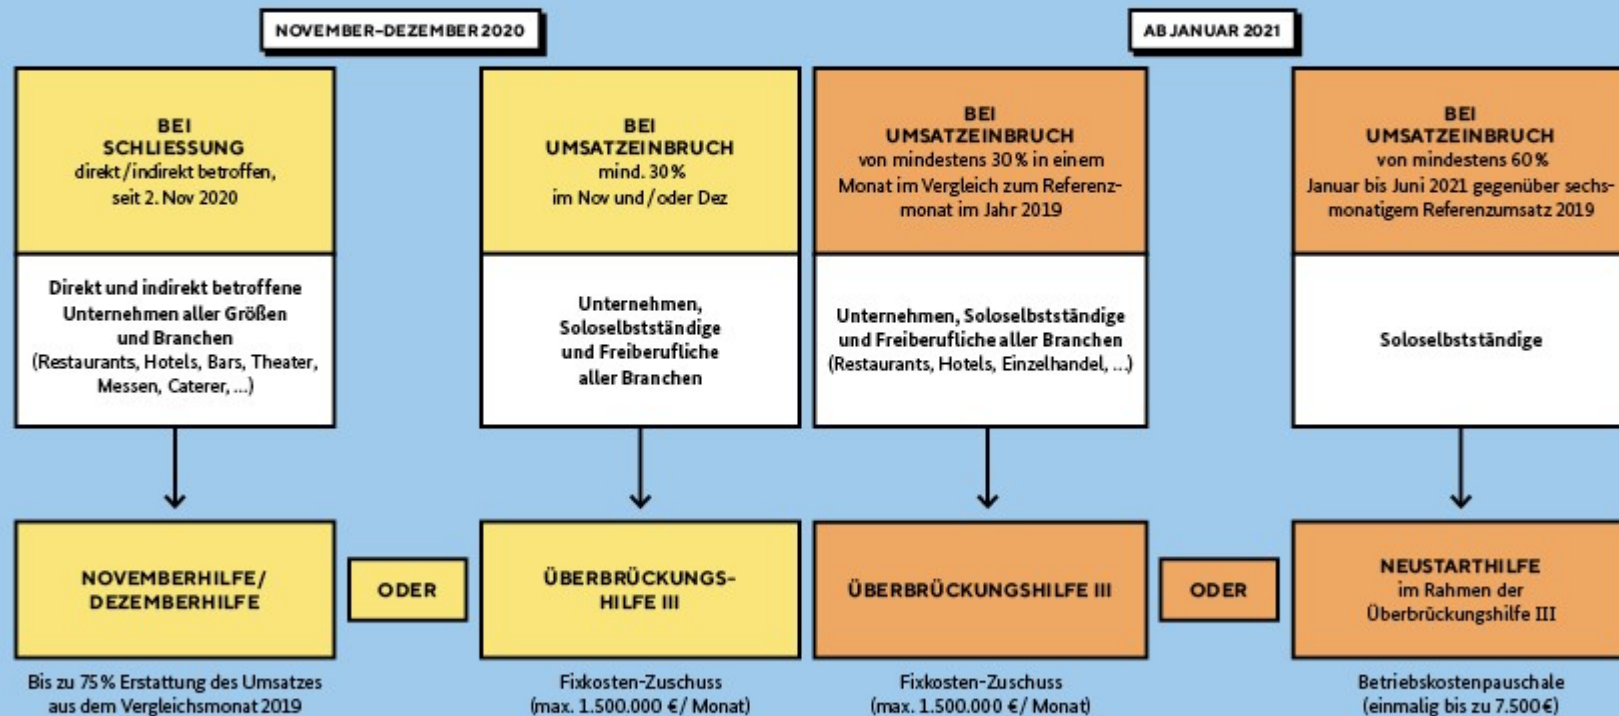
NOVEMBER–DEZEMBER 2020

AB JANUAR 2021

BEI SCHLIESSUNG
direkt / indirekt betroffen, seit 2. Nov 2020

Direkt und indirekt betroffene Unternehmen aller Größen und Branchen (Restaurants, Hotels, Bars, Theater, Messen, Caterer, ...)

NOVEMBERHILFE/ DEZEMBERHILFE

Bis zu 75 % Erstattung des Umsatzes aus dem Vergleichsmonat 2019

ODER

BEI UMSATZEINBRUCH
mind. 30 %
im Nov und / oder Dez

Unternehmen, Soloselbstständige und Freiberufliche aller Branchen

ÜBERBRÜCKUNGSHILFE III

Fixkosten-Zuschuss (max. 1.500.000 € / Monat)

BEI UMSATZEINBRUCH
von mindestens 30 % in einem Monat im Vergleich zum Referenzmonat im Jahr 2019

Unternehmen, Soloselbstständige und Freiberufliche aller Branchen (Restaurants, Hotels, Einzelhandel, ...)

ÜBERBRÜCKUNGSHILFE III

Fixkosten-Zuschuss (max. 1.500.000 € / Monat)

ODER

BEI UMSATZEINBRUCH
von mindestens 60 %
Januar bis Juni 2021 gegenüber sechsmonatigem Referenzumsatz 2019

Soloselbstständige

NEUSTARTHILFE
im Rahmen der Überbrückungshilfe III

Betriebskostenpauschale (einmalig bis zu 7.500 €)